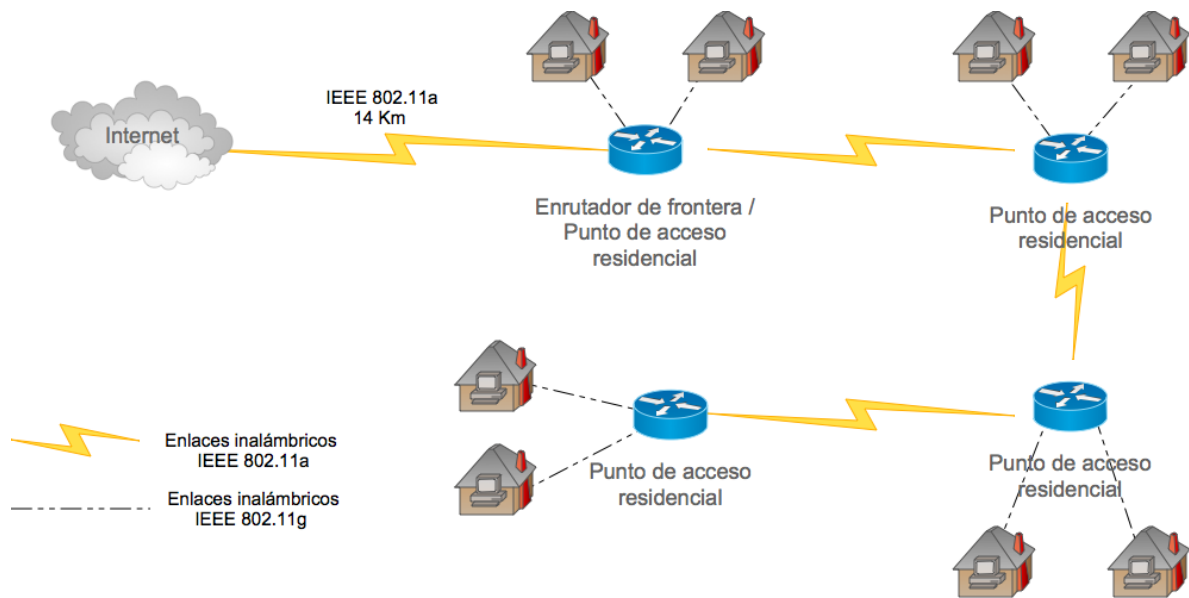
Internet

IEEE 802.11a
14 Km

Enrutador de frontera / Punto de acceso residencial

Punto de acceso residencial

Punto de acceso residencial

Punto de acceso residencial

Enlaces inalámbricos
IEEE 802.11a

Enlaces inalámbricos
IEEE 802.11g